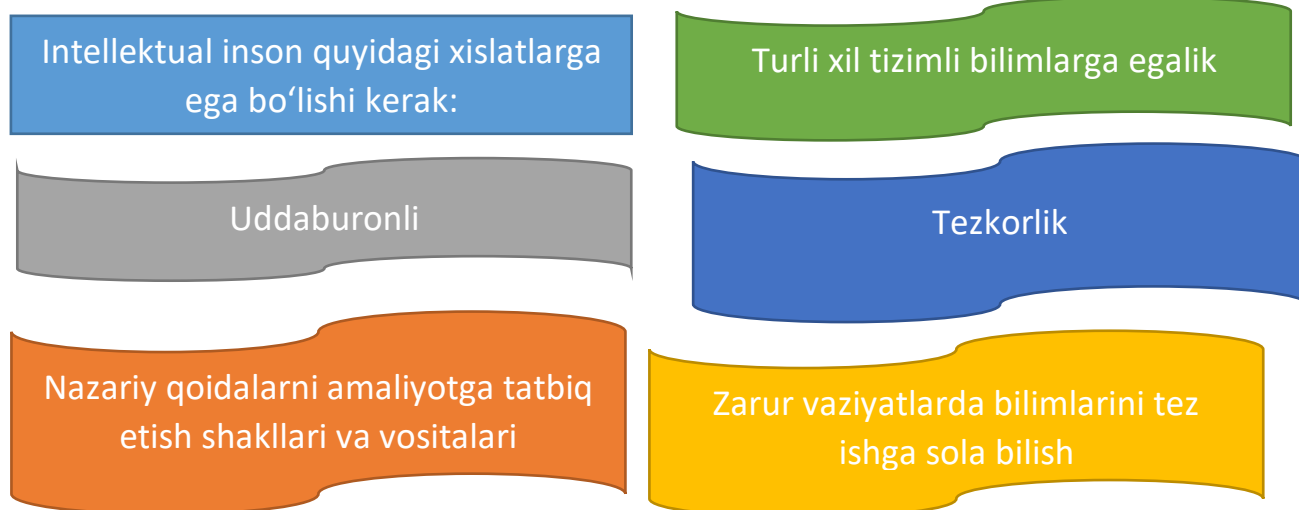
Intellektual inson quyidagi xislatlarga ega bo‘lishi kerak:

Turli xil tizimli bilimlarga egalik

Uddaburonli

Tezkorlik

Nazariy qoidalarni amaliyotga tatbiq etish shakllari va vositalari

Zarur vaziyatlarda bilimlarini tez ishga sola bilish